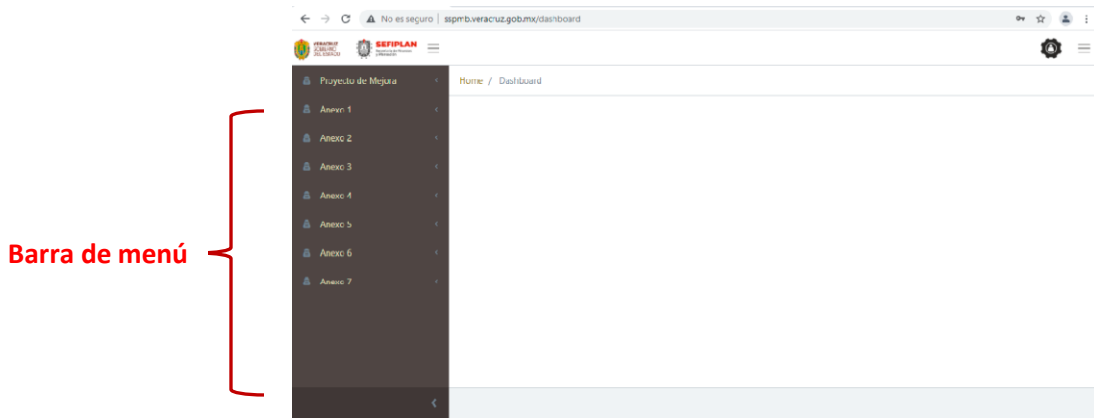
No es seguro | sspmb.veracruz.gob.mx/dashboard

VERACRUZ GOBIERNO DEL ESTADO

SEFIPLAN

Proyecto de Mejora

Anexo 1

Anexo 2

Anexo 3

Anexo 4

Anexo 5

Anexo 6

Anexo 7

Home / Dashboard

Barra de menú